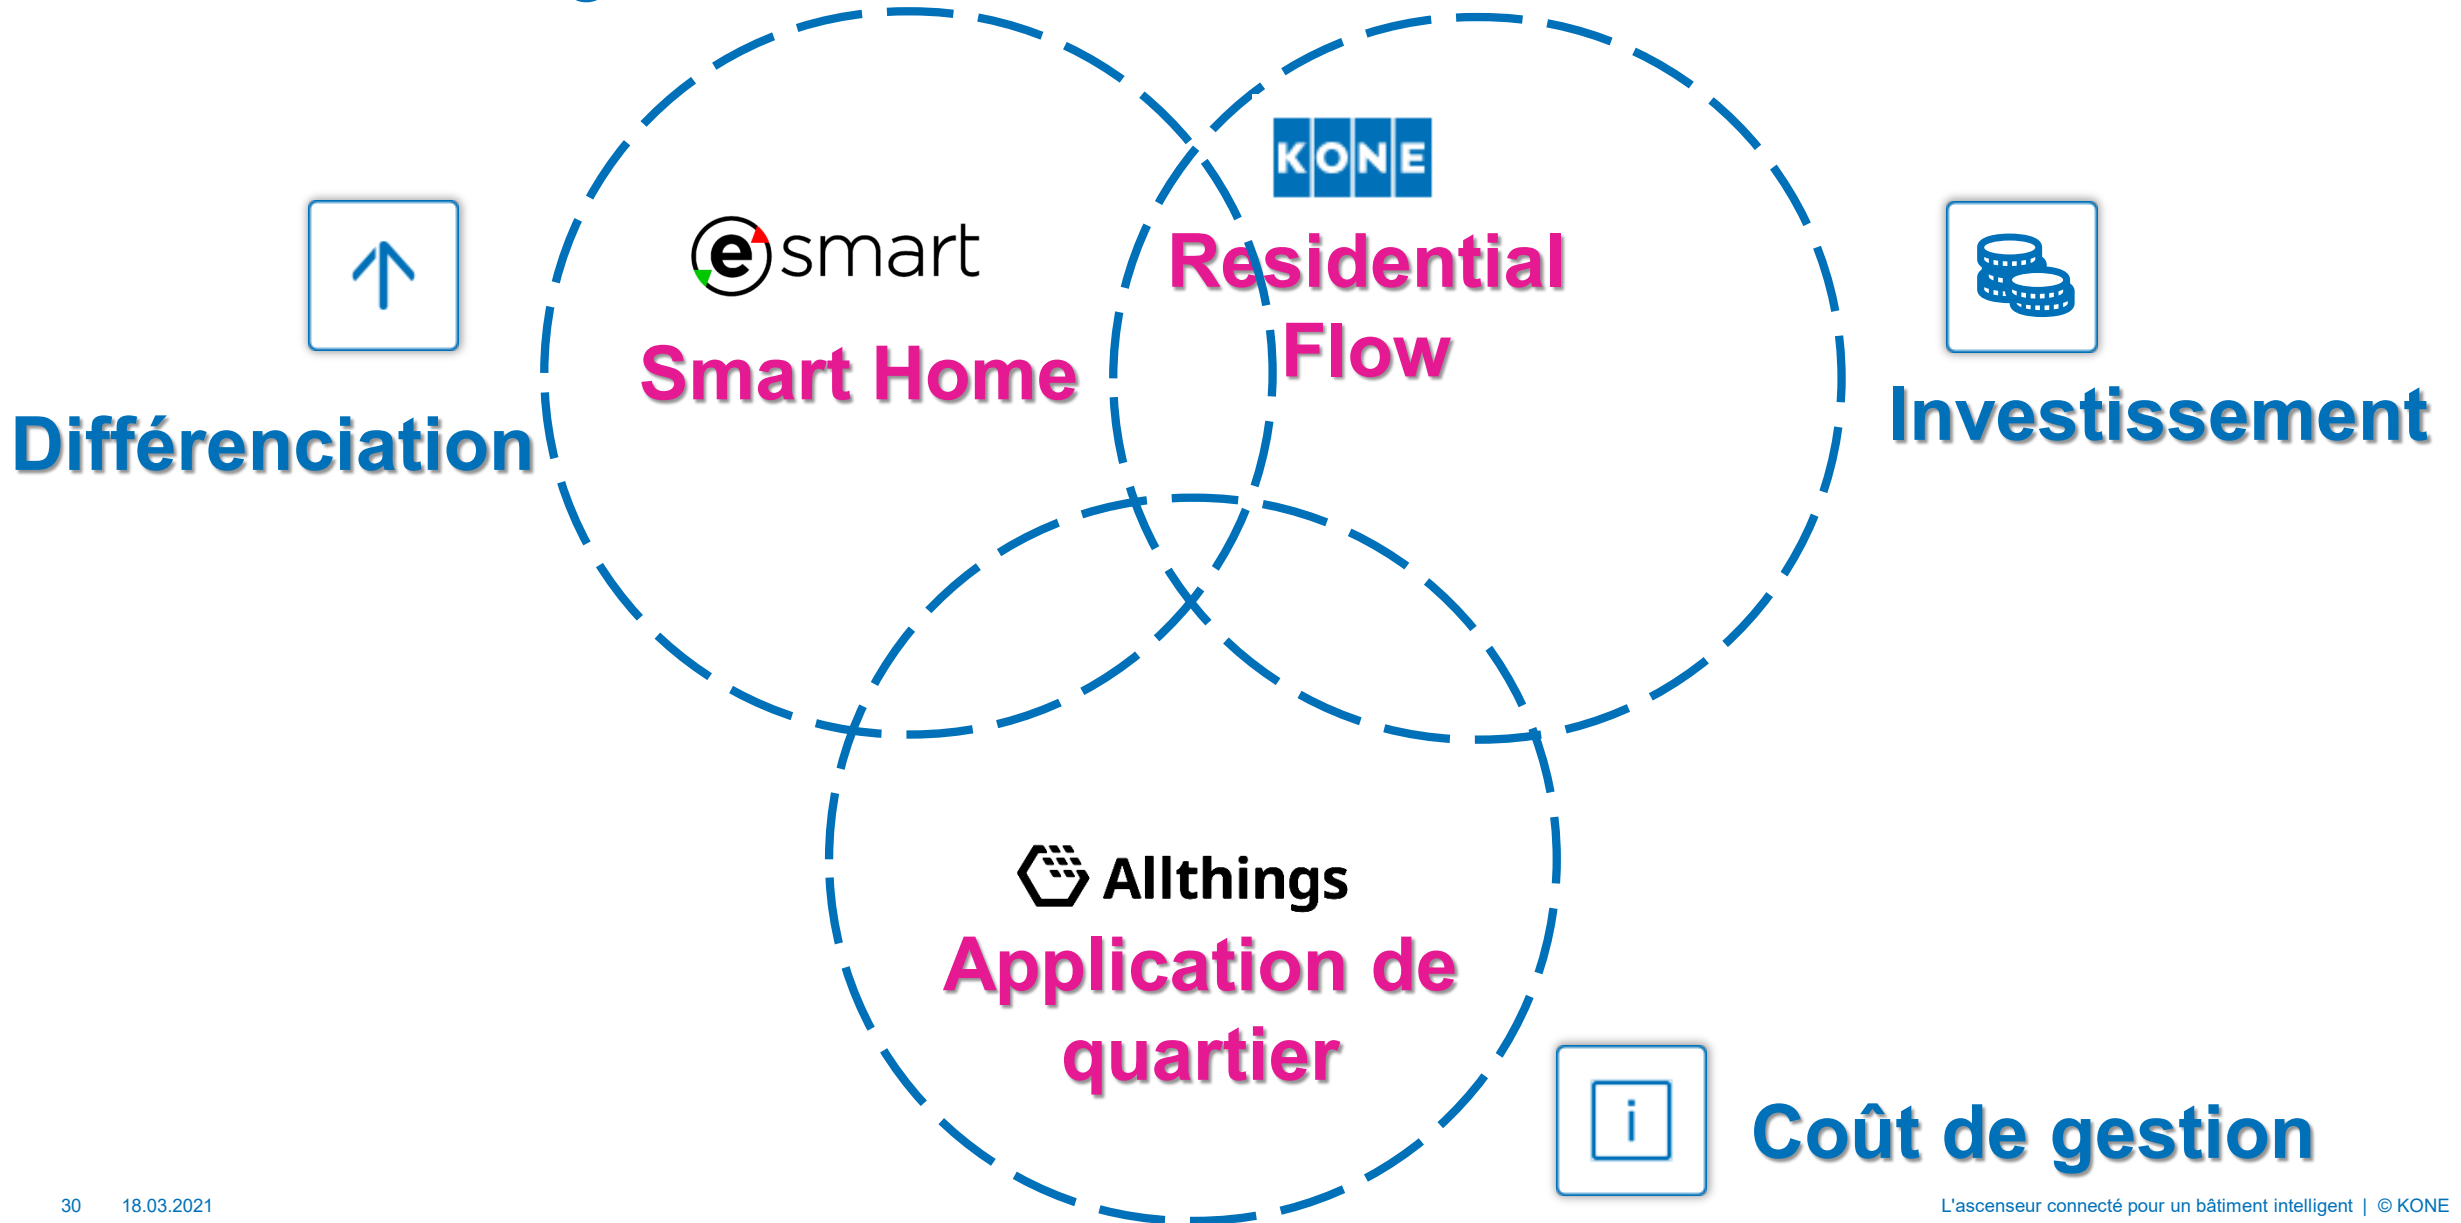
esmart

Smart Home

KONE

Residential Flow

Différenciation

Investissement

Allthings

Application de quartier

i

Coût de gestion

30 18.03.2021

L'ascenseur connecté pour un bâtiment intelligent | © KONE